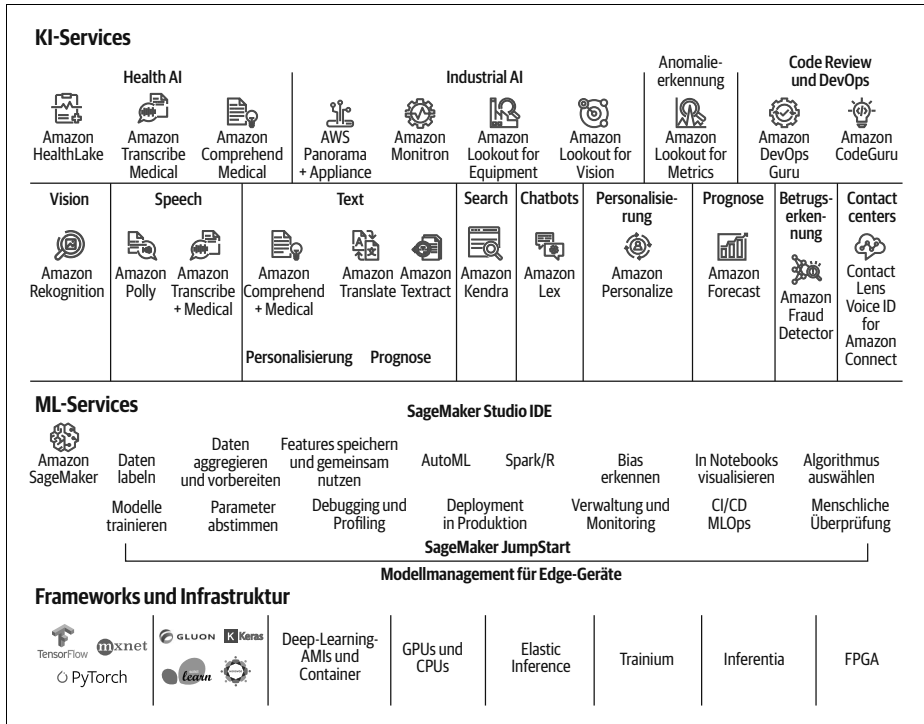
KI-Services

Health AI

Amazon HealthLake

Amazon Transcribe Medical

Amazon Comprehend Medical

Industrial AI

AWS Panorama + Appliance

Amazon Monitron

Amazon Lookout for Equipment

Amazon Lookout for Vision

Anomalieerkennung

Amazon Lookout for Metrics

Code Review und DevOps

Amazon DevOps Guru

Amazon CodeGuru

Vision

Amazon Rekognition

Speech

Amazon Polly

Amazon Transcribe + Medical

Text

Amazon Comprehend + Medical

Amazon Translate

Amazon Textract

Personalisierung

Prognose

Search

Amazon Kendra

Chatbots

Amazon Lex

Personalisierung

Amazon Personalize

Prognose

Amazon Forecast

Betrugserkennung

Amazon Fraud Detector

Contact centers

Contact Lens Voice ID for Amazon Connect

ML-Services

SageMaker Studio IDE

Amazon SageMaker

Daten labeln

Daten aggregieren und vorbereiten

Features speichern und gemeinsam nutzen

AutoML

Spark/R

Bias erkennen

In Notebooks visualisieren

Algorithmus auswählen

Modelle trainieren

Parameter abstimmen

Debugging und Profiling

Deployment in Produktion

Verwaltung und Monitoring

CI/CD MLOps

Menschliche Überprüfung

SageMaker JumpStart

Modellmanagement für Edge-Geräte

Frameworks und Infrastruktur

TensorFlow

mxnet

PyTorch

GLUON

Keras

learn

Deep-Learning-AMIs und Container

GPUs und CPUs

Elastic Inference

Trainium

Inferentia

FPGA